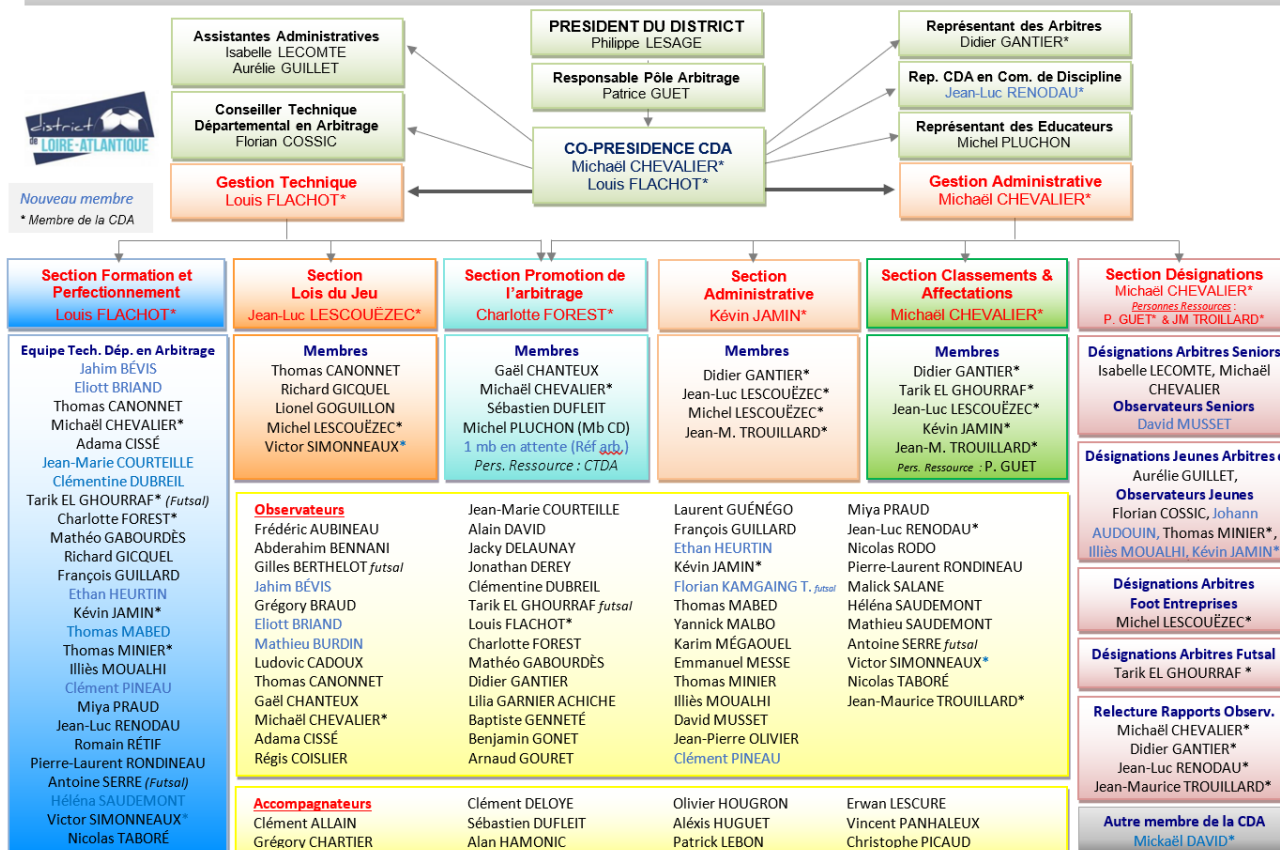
Assistantes Administratives
Isabelle LECOMTE
Aurélie GUILLET

PRESIDENT DU DISTRICT
Philippe LESAGE

Représentant des Arbitres
Didier GANTIER*

Responsable Pôle Arbitrage
Patrice GUET

Rep. CDA en Com. de Discipline
Jean-Luc RENODAU*

Conseiller Technique Départemental en Arbitrage
Florian COSSIC

Représentant des Educateurs
Michel PLUCHON

district DE LOIRE-ATLANTIQUE

CO-PRESIDENCE CDA
Michaël CHEVALIER*
Louis FLACHOT*

Gestion Technique
Louis FLACHOT*

Gestion Administrative
Michaël CHEVALIER*

Nouveau membre
* Membre de la CDA

Section Formation et Perfectionnement
Louis FLACHOT*

Section Lois du Jeu
Jean-Luc LESCOUËZEC*

Section Promotion de l'arbitrage
Charlotte FOREST*

Section Administrative
Kévin JAMIN*

Section Classements & Affectations
Michaël CHEVALIER*

Section Désignations
Michaël CHEVALIER*
Personnes Ressources :
P. GUET* & JM TROILLARD*

Equipe Tech. Dép. en Arbitrage
Jahim BÉVIS
Eliott BRIAND
Thomas CANONNET
Michaël CHEVALIER*
Adama CISSÉ
Jean-Marie COURTEILLE
Clémentine DUBREIL
Tarik EL GHOURRAF* (Futsal)
Charlotte FOREST*
Mathéo GABOURDÈS
Richard GICQUEL
François GUILLARD
Ethan HEURTIN
Kévin JAMIN*
Thomas MABED
Thomas MINIER*
Illiès MOUALHI
Clément PINEAU
Miya PRAUD
Jean-Luc RENODAU
Romain RÉTIF
Pierre-Laurent RONDINEAU
Antoine SERRE (Futsal)
Héléna SAUDEMONT
Victor SIMONNEAUX*
Nicolas TABORÉ

Membres
Thomas CANONNET
Richard GICQUEL
Lionel GOGUILLON
Michel LESCOUËZEC*
Victor SIMONNEAUX*

Membres
Gaël CHANTEUX
Michaël CHEVALIER*
Sébastien DUFLEIT
Michel PLUCHON (Mb CD)
1 mb en attente (Réf arb.)
Pers. Ressource : CTDA

Membres
Didier GANTIER*
Jean-Luc LESCOUËZEC*
Michel LESCOUËZEC*
Jean-M. TROUILLARD*

Membres
Didier GANTIER*
Tarik EL GHOURRAF*
Jean-Luc LESCOUËZEC*
Kévin JAMIN*
Jean-M. TROUILLARD*
Pers. Ressource : P. GUET

Désignations Arbitres Seniors
Isabelle LECOMTE, Michaël CHEVALIER
Observateurs Seniors
David MUSSET

Désignations Jeunes Arbitres e
Aurélie GUILLET,
Observateurs Jeunes
Florian COSSIC, Johann AUDOUIN, Thomas MINIER*, Illiès MOUALHI, Kévin JAMIN*

Désignations Arbitres Foot Entreprises
Michel LESCOUËZEC*

Désignations Arbitres Futsal
Tarik EL GHOURRAF *

Relecture Rapports Observ.
Michaël CHEVALIER*
Didier GANTIER*
Jean-Luc RENODAU*
Jean-Maurice TROUILLARD*

Autre membre de la CDA
Mickaël DAVID*

Observateurs
Frédéric AUBINEAU
Abderahim BENNANI
Gilles BERTHELOT futsal
Jahim BÉVIS
Grégory BRAUD
Eliott BRIAND
Mathieu BURDIN
Ludovic CADOUX
Thomas CANONNET
Gaël CHANTEUX
Michaël CHEVALIER*
Adama CISSÉ
Régis COISLIER

Jean-Marie COURTEILLE
Alain DAVID
Jacky DELAUNAY
Jonathan DEREY
Clémentine DUBREIL
Tarik EL GHOURRAF futsal
Louis FLACHOT*
Charlotte FOREST
Mathéo GABOURDÈS
Didier GANTIER
Lilia GARNIER ACHICHE
Baptiste GENNETÉ
Benjamin GONET
Arnaud GOURET

Laurent GUÉNÉGO
François GUILLARD
Ethan HEURTIN
Kévin JAMIN*
Florian KAMGAING T. futsal
Thomas MABED
Yannick MALBO
Karim MÉGAOUEL
Emmanuel MESSE
Thomas MINIER
Illiès MOUALHI
David MUSSET
Jean-Pierre OLIVIER
Clément PINEAU

Miya PRAUD
Jean-Luc RENODAU*
Nicolas RODO
Pierre-Laurent RONDINEAU
Malick SALANE
Héléna SAUDEMONT
Mathieu SAUDEMONT
Antoine SERRE futsal
Victor SIMONNEAUX*
Nicolas TABORÉ
Jean-Maurice TROUILLARD*

Accompagnateurs
Clément ALLAIN
Grégory CHARTIER

Clément DELOYE
Sébastien DUFLEIT
Alan HAMONIC

Olivier HOUGRON
Aléxis HUGUET
Patrick LEBON

Erwan LESCURE
Vincent PANHALEUX
Christophe PICAUD